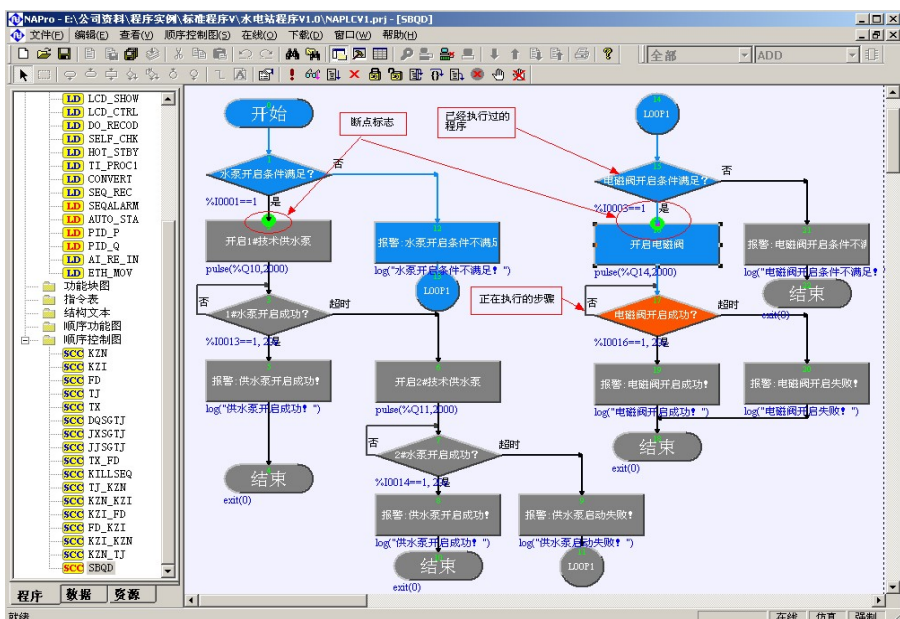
NAPro - E:\公司资料\程序实例\标准程序V\水电站程序V1.0\NAPLCV1.prj - [SBQD]

文件(F) 编辑(E) 查看(V) 顺序控制图(S) 在线(O) 下载(D) 窗口(W) 帮助(H)

全部 ADD

LD LCD_SHOW
LD LCD_CTRL
LD DO_RECOD
LD SELF_CHK
LD HOT_STBY
LD TI_PROC1
LD CONVERT
LD SEQ_REC
LD SEQALARM
LD AUTO_STA
LD PID_P
LD PID_Q
LD AI_RE_IN
LD ETH_MOV
功能块图
指令表
结构文本
顺序功能图
顺序控制图
SCC KZN
SCC KZI
SCC FD
SCC TJ
SCC TX
SCC DQSGTJ
SCC JXSGTJ
SCC JJSGTJ
SCC TX_FD
SCC KILLSEQ
SCC TJ_KZN
SCC KZN_KZI
SCC KZI_FD
SCC FD_KZI
SCC KZI_KZN
SCC KZN_TJ
SCC SBQD

程序 数据 资源

开始
断点标志
已经执行过的程序
LOOP1
水泵开启条件满足?
否
是
%I0001==1
开启1#技术供水泵
pulse(%Q10,2000)
报警:水泵开启条件不满足
log("水泵开启条件不满足!")
LOOP1
否
1#水泵开启成功?
超时
%I0013==1, 2是
报警:供水泵开启成功!
log("供水泵开启成功!")
结束
exit(0)
开启2#技术供水泵
pulse(%Q11,2000)
否
2#水泵开启成功?
超时
%I0014==1, 2是
报警:供水泵开启成功!
log("供水泵开启成功!")
结束
exit(0)
报警:供水泵启动失败!
log("供水泵启动失败!")
LOOP1
电磁阀开启条件满足?
否
%I0003==1
是
开启电磁阀
pulse(%Q14,2000)
报警:电磁阀开启条件不满
log("电磁阀开启条件不满足!")
结束
exit(0)
正在执行的步骤
否
电磁阀开启成功?
超时
%I0016==1, 2是
报警:电磁阀开启成功!
log("电磁阀开启成功!")
报警:电磁阀开启失败!
log("电磁阀开启失败!")
结束
exit(0)

就绪
在线 仿真 强制